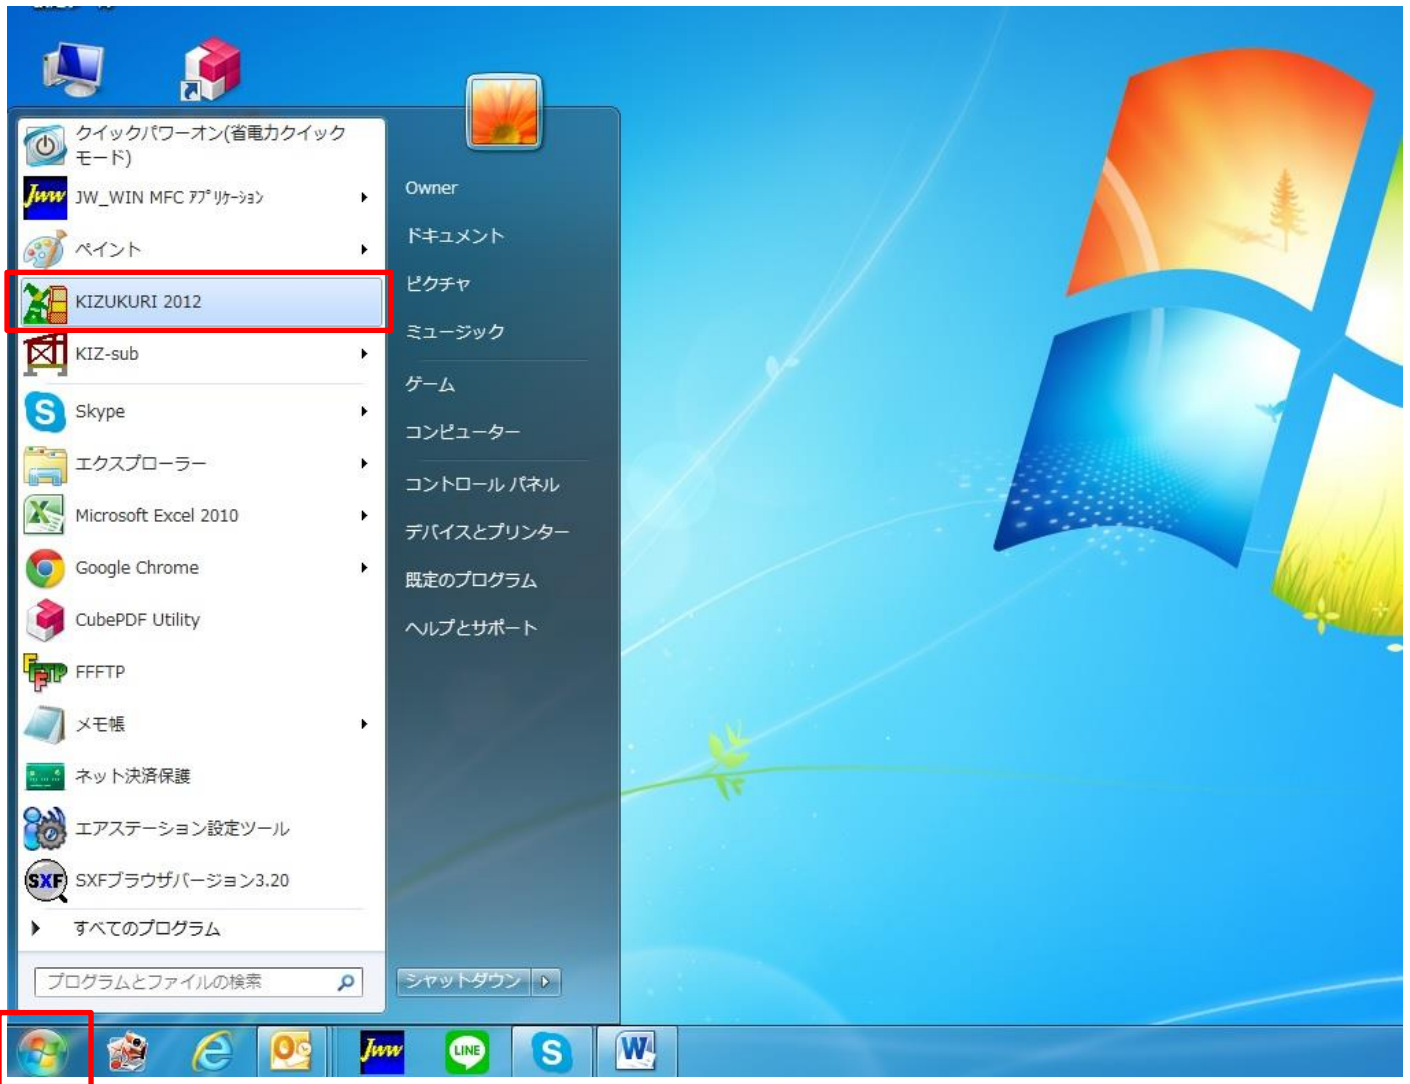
クイックパワーオン(省電力クイックモード)
JW_WIN MFC ｱﾌﾟﾘｹｰｼｮﾝ
ペイント
KIZUKURI 2012
KIZ-sub
Skype
エクスプローラー
Microsoft Excel 2010
Google Chrome
CubePDF Utility
FFFTP
メモ帳
ネット決済保護
エアステーション設定ツール
SXFブラウザバージョン3.20
すべてのプログラム
プログラムとファイルの検索

Owner
ドキュメント
ピクチャ
ミュージック
ゲーム
コンピューター
コントロール パネル
デバイスとプリンター
既定のプログラム
ヘルプとサポート
シャットダウン

Jww
LINE